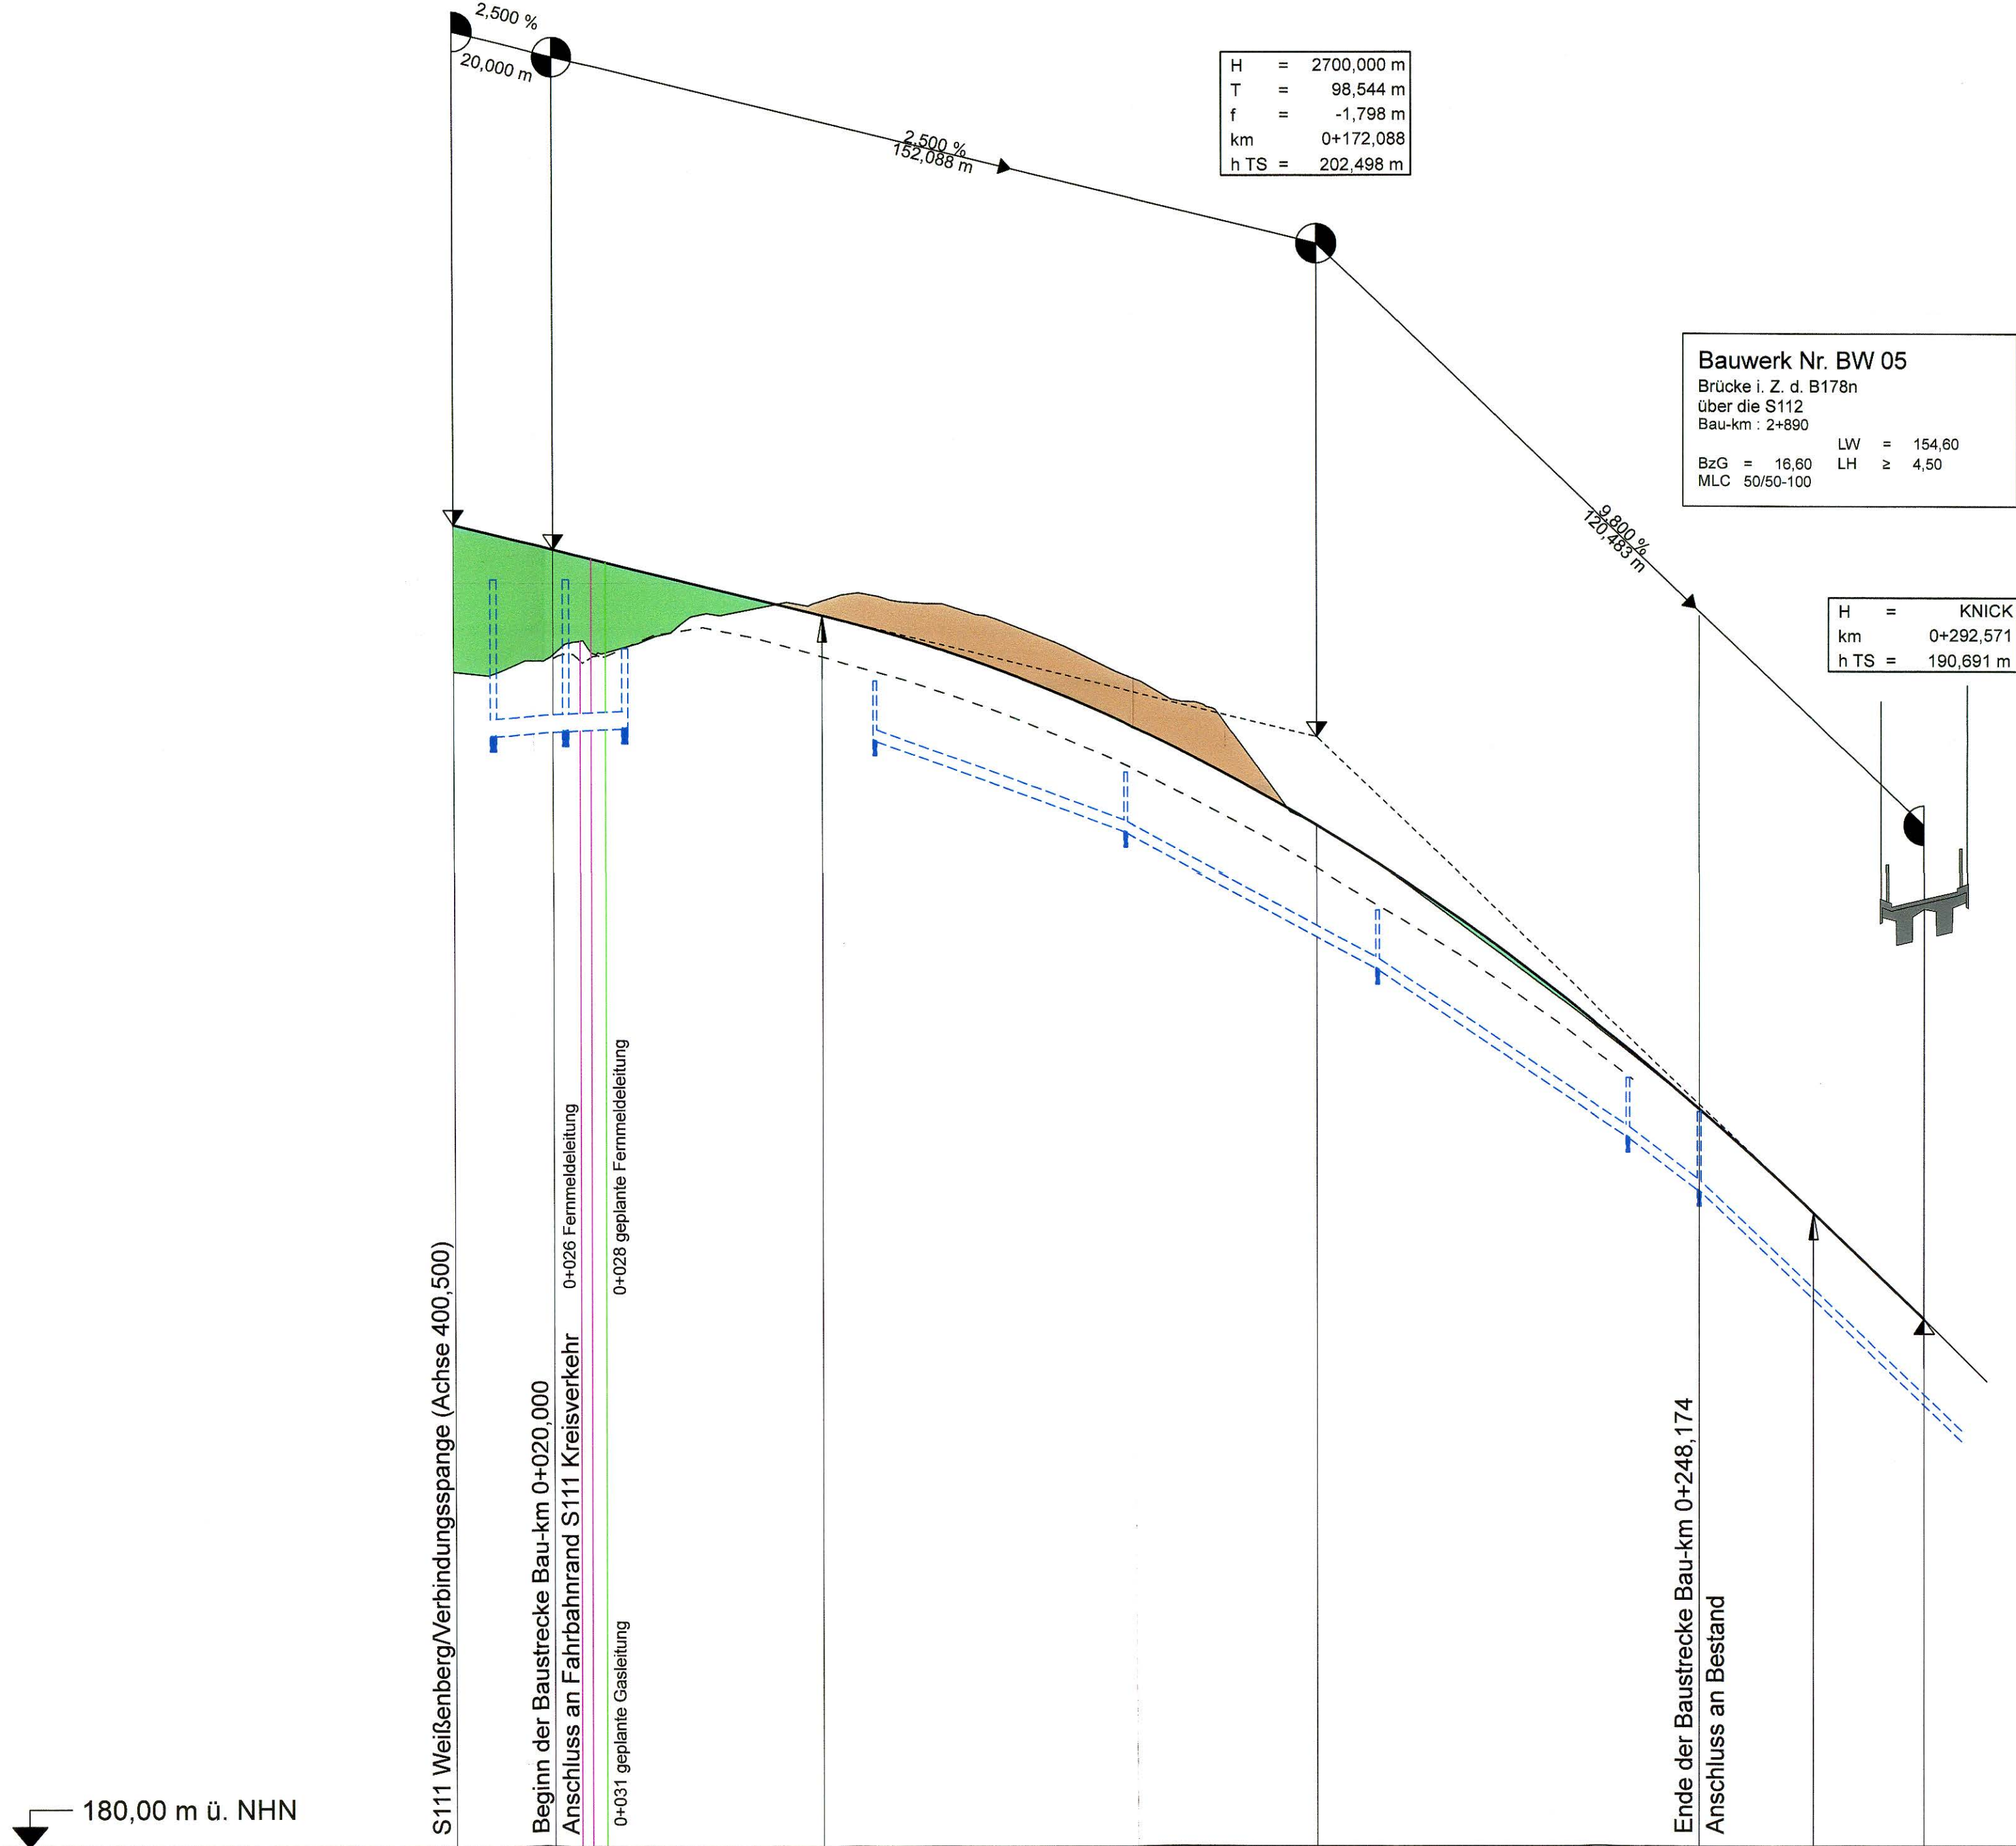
2,500 %
20,000 m

2,500 %
152,088 m

| H | = | 2700,000 m |
|---|---|---|
| T | = | 98,544 m |
| f | = | -1,798 m |
| km | | 0+172,088 |
| h TS | = | 202,498 m |

Bauwerk Nr. BW 05
Brücke i. Z. d. B178n
über die S112
Bau-km : 2+890
LW = 154,60
BzG = 16,60 LH ≥ 4,50
MLC 50/50-100

9,800 %
120,483 m

| H | = | KNICK |
|---|---|---|
| km | | 0+292,571 |
| h TS | = | 190,691 m |

S111 Weißenberg/Verbindungsspange (Achse 400,500)

Beginn der Baustrecke Bau-km 0+020,000
Anschluss an Fahrbahnrand S111 Kreisverkehr

0+026 Fernmeldeleitung

0+028 geplante Fernmeldeleitung

0+031 geplante Gasleitung

Ende der Baustrecke Bau-km 0+248,174
Anschluss an Bestand

180,00 m ü. NHN